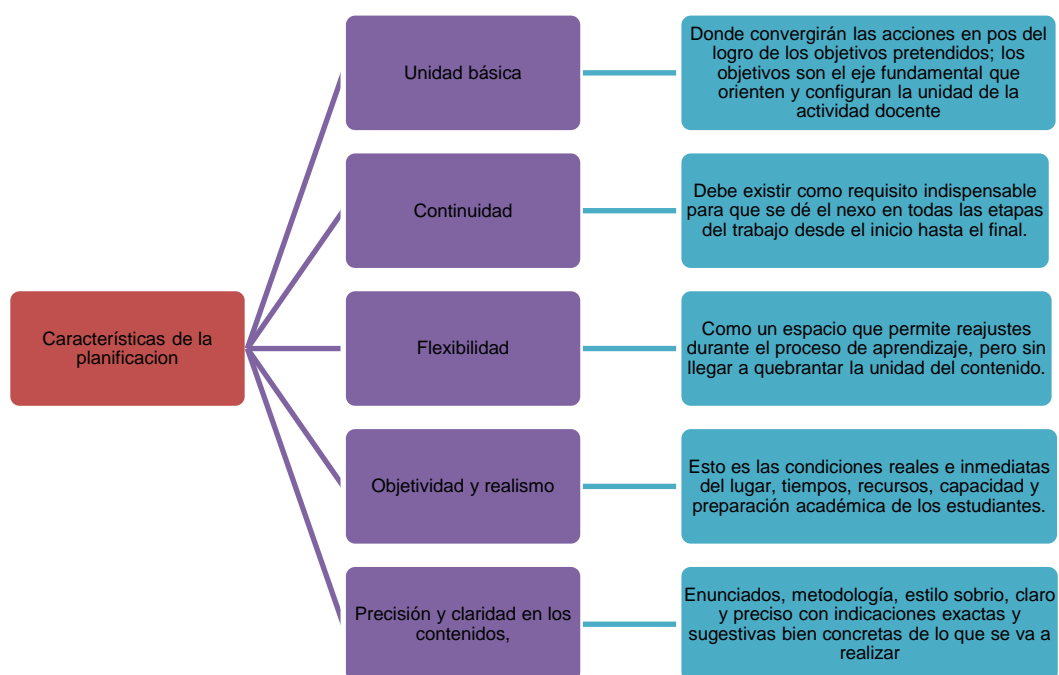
Características de la planificacion

Unidad básica

Donde convergirán las acciones en pos del logro de los objetivos pretendidos; los objetivos son el eje fundamental que orienten y configuran la unidad de la actividad docente

Continuidad

Debe existir como requisito indispensable para que se dé el nexo en todas las etapas del trabajo desde el inicio hasta el final.

Flexibilidad

Como un espacio que permite reajustes durante el proceso de aprendizaje, pero sin llegar a quebrantar la unidad del contenido.

Objetividad y realismo

Esto es las condiciones reales e inmediatas del lugar, tiempos, recursos, capacidad y preparación académica de los estudiantes.

Precisión y claridad en los contenidos,

Enunciados, metodología, estilo sobrio, claro y preciso con indicaciones exactas y sugestivas bien concretas de lo que se va a realizar